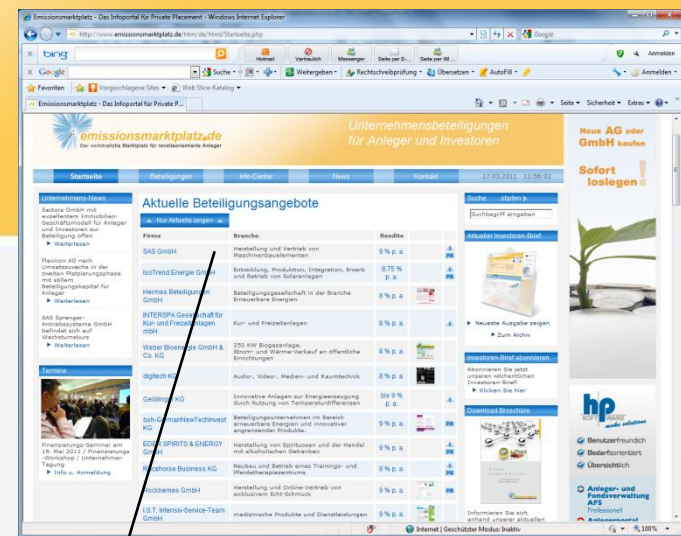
Emissionsmarktplatz - Das Infoportal für Private Placement - Windows Internet Explorer

http://www.emissionsmarktplatz.de/htm/de/html/Startseite.php

Google

bing

Hotmail Verbrauch Messenger Seite per E... Seite per IM...

Anmelden

Google

Suche Weitergeben Rechtschreibprüfung Übersetzen AutoFill

Anmelden

Favoriten Vorgeschlagene Sites Web Slice-Katalog

Emissionsmarktplatz - Das Infoportal für Private P...

Seite Sicherheit Extras

emissionsmarktplatz.de
Der vorbereitete Marktplatz für renditeorientierte Anleger

Unternehmensbeteiligungen für Anleger und Investoren

Neue AG oder GmbH kaufen

Sofort loslegen!

Startseite Beteiligungen Info-Center News Kontakt 17.03.2011 11:56:02

Unternehmens-News

Sectora GmbH mit exzellentem Immobilien-Geschäftsmodell für Anleger und Investoren zur Beteiligung offen
Weiterlesen

Flexicon AG nach Umsatzzuwachs in der zweiten Platzierungsphase mit stillem Beteiligungskapital für Anleger
Weiterlesen

SAS Sprenger-Antriebssysteme GmbH befindet sich auf Wachstumskurs
Weiterlesen

Termine

Finanzierungs-Seminar am 19. Mai 2011 / Finanzierungs-Workshop / Unternehmer-Tagung
Info u. Anmeldung

Aktuelle Beteiligungsangebote

Nur Aktuelle zeigen

| Firma | Branche | Rendite | | |
|---|---|---|---|---|
| SAS GmbH | Herstellung und Vertrieb von Maschinenbauelementen | 9 % p. a. | | PR |
| IsoTrend Energie GmbH | Entwicklung, Produktion, Integration, Erwerb und Betrieb von Solaranlagen | 8,75 % p. a. | | PR |
| Hermes Beteiligungen GmbH | Beteiligungsgesellschaft in der Branche Erneuerbare Energien | 8 % p. a. | | |
| INTERSPA Gesellschaft für Kur- und Freizeitanlagen mbH | Kur- und Freizeitanlagen | 9 % p. a. | | |
| Weber Bioenergie GmbH & Co. KG | 250 kW Biogasanlage, Strom- und Wärme-Verkauf an öffentliche Einrichtungen | 8 % p. a. | | |
| digitech KG | Audio-, Video-, Medien- und Raumtechnik | 8 % p. a. | | |
| Geiblinger KG | Innovative Anlagen zur Energieerzeugung durch Nutzung von Temperaturdifferenzen | bis 9 % p. a. | | PR |
| bsh-GermanNewTechInvest KG | Beteiligungsunternehmen im Bereich erneuerbare Energien und innovativer angrenzender Produkte. | 9 % p. a. | | |
| EDER SPIRITS & ENERGY GmbH | Herstellung von Spirituosen und der Handel mit alkoholischen Getränken | 9 % p. a. | | |
| Racehorse Business KG | Neubau und Betrieb eines Trainings- und Pferdetherapiezentrums | 9 % p. a. | | |
| Rockberries GmbH | Herstellung und Online-Vertrieb von exklusivem Echt-Schmuck | 9 % p. a. | | |
| I.S.T. Intensiv-Service-Team GmbH | medizinische Produkte und Dienstleistungen | 9 % p. a. | | |

Suche starten
Suchbegriff eingeben

Aktueller Investoren-Brief

Neueste Ausgabe zeigen
Zum Archiv

Investoren-Brief abonnieren

Abonnieren Sie jetzt unseren wöchentlichen Investoren-Brief!
Klicken Sie hier

Download Broschüre

Informieren Sie sich anhand unserer aktuellen

hp SOFTWARE

Benutzerfreundlich
Bedarfsorientiert
Übersichtlich

Anleger- und Fondsverwaltung AFS Professionell

Internet | Geschützter Modus: Inaktiv 100 %